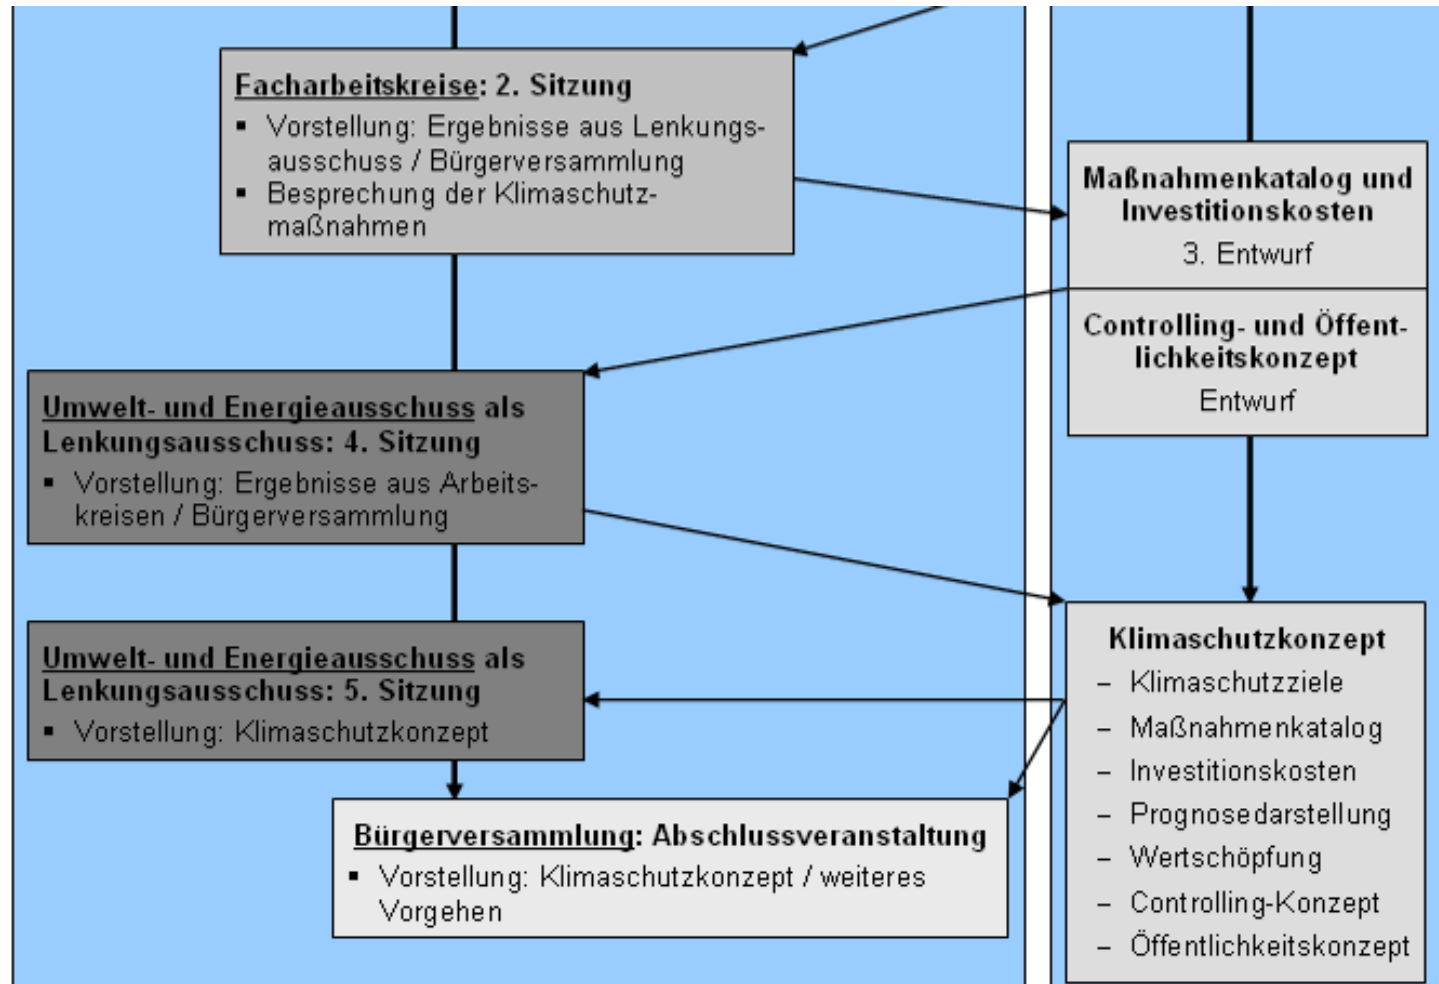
Facharbeitskreise: 2. Sitzung
▪ Vorstellung: Ergebnisse aus Lenkungsausschuss / Bürgerversammlung
▪ Besprechung der Klimaschutzmaßnahmen

Maßnahmenkatalog und Investitionskosten
3. Entwurf

Controlling- und Öffentlichkeitskonzept
Entwurf

Umwelt- und Energieausschuss als Lenkungsausschuss: 4. Sitzung
▪ Vorstellung: Ergebnisse aus Arbeitskreisen / Bürgerversammlung

Umwelt- und Energieausschuss als Lenkungsausschuss: 5. Sitzung
▪ Vorstellung: Klimaschutzkonzept

Klimaschutzkonzept
– Klimaschutzziele
– Maßnahmenkatalog
– Investitionskosten
– Prognosedarstellung
– Wertschöpfung
– Controlling-Konzept
– Öffentlichkeitskonzept

Bürgerversammlung: Abschlussveranstaltung
▪ Vorstellung: Klimaschutzkonzept / weiteres Vorgehen